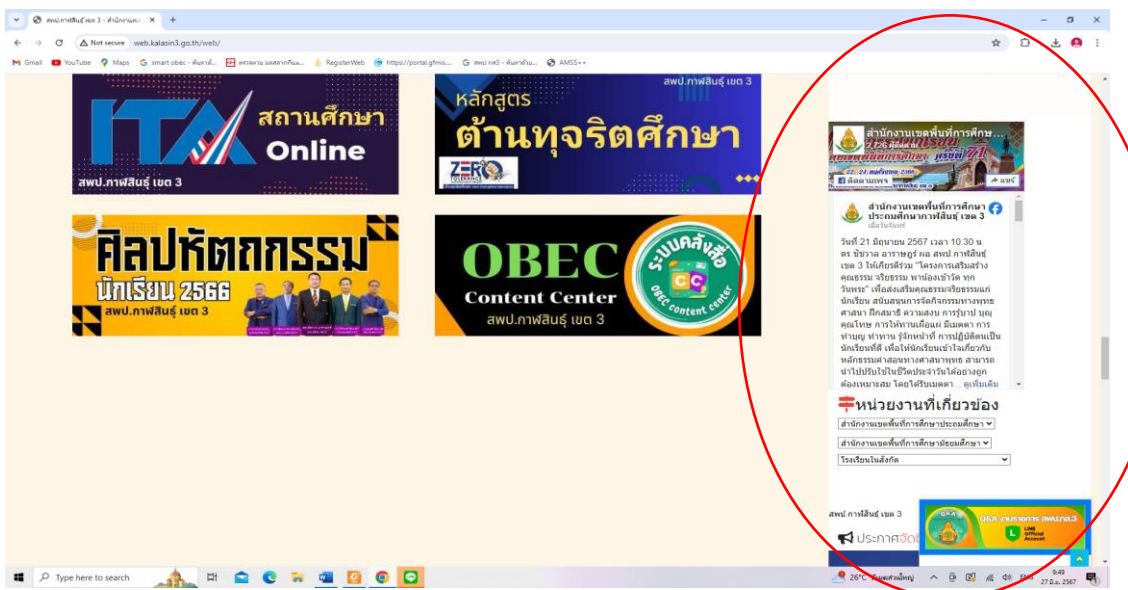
สพป.กาฬสินธุ์ เขต 3 - สำนักงานเข... ×

Not secure web.kalasin3.go.th/web/

Gmail YouTube Maps smart obec - ค้นหาที่... ตรวจสอบ ผลสลากกินแบ... RegisterWeb https://portal.gfmis... สพป กส3 - ค้นหาด้วย... AMSS++

ITA สถานศึกษา Online
สพป.กาฬสินธุ์ เขต 3

สพป.กาฬสินธุ์ เขต 3
หลักสูตร ต้านทุจริตศึกษา
ZERO

ศิลปหัตถกรรม นักเรียน 2566
สพป.กาฬสินธุ์ เขต 3

OBEC Content Center
สพป.กาฬสินธุ์ เขต 3
ระบบคลังสื่อ OBEC content center

สำนักงานเขตพื้นที่การศึกษ...
ติดตามเพจ
แชร์

สำนักงานเขตพื้นที่การศึกษาประถมศึกษากาฬสินธุ์ เขต 3
เมื่อวันจันทร์

วันที่ 21 มิถุนายน 2567 เวลา 10.30 น. ดร. ชัยวาล อาราษฎร์ ผอ สพป กาฬสินธุ์ เขต 3 ให้เกียรติร่วม "โครงการเสริมสร้างคุณธรรม จริยธรรม พาน้องเข้าวัด ทุกวันพระ" เพื่อส่งเสริมคุณธรรมจริยธรรมแก่นักเรียน สนับสนุนการจัดกิจกรรมทางพุทธศาสนา ฝึกสมาธิ ความสงบ การรู้บาป บุญ คุณโทษ การให้ทานเพื่อแม่ มีเมตตา การทำบุญ ทำทาน รู้จักหน้าที่ การปฏิบัติตนเป็นนักเรียนที่ดี เพื่อให้นักเรียนเข้าใจเกี่ยวกับหลักธรรมคำสอนทางศาสนาพุทธ สามารถนำไปปรับใช้ในชีวิตประจำวันได้อย่างถูกต้องเหมาะสม โดยได้รับเมตตา... ดูเพิ่มเติม

หน่วยงานที่เกี่ยวข้อง
สำนักงานเขตพื้นที่การศึกษาประถมศึกษา
สำนักงานเขตพื้นที่การศึกษามัธยมศึกษา
โรงเรียนในสังกัด

สพป.กาฬสินธุ์ เขต 3
ประกาศจัด
Q&A งานการเงิน สพป.กส.3
LINE Official Account

Type here to search
26°C มีเมฆเป็นส่วนใหญ่
9:49
27 มิ.ย. 2567